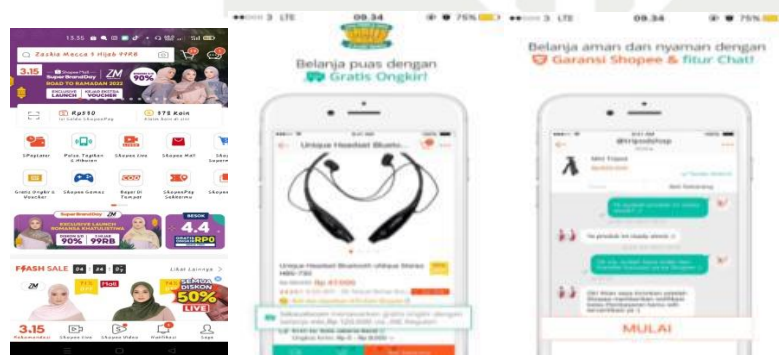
13.35

Zaskia Mecca x Hijab YIRA

3.15

ShopeePay Super BrandDay

ZM

ROAD TO RAMADAN 2022

90%

EXCLUSIVE LAUNCH

Rp310

975 Koin

ShopeeFood

Pulsa, Tagihan & Hiburan

Shopee Live

Shopee Mall

Gratis Ongkir & Voucher

Shopee Games

ShopeePay

EXCLUSIVE LAUNCH

90%

99RB

4.4

RP0

FLASH SALE 04 24 07

Lihat Lainnya >

ZM

Mall

50%

LIVE

3.15

Rekomendasi

Shopee Live

Shopee Video

Notifikasi

Saya

●●●○○ 3 LTE 09.34 75%

Belanja puas dengan Gratis Ongkir!

Unique Headset Blueto...

Unique Headset Bluetooth Unique Stereo HBS-730

Rp 47.000

●●●○○ 3 LTE 09.34 75%

Belanja aman dan nyaman dengan Garansi Shopee & fitur Chat!

MULAI